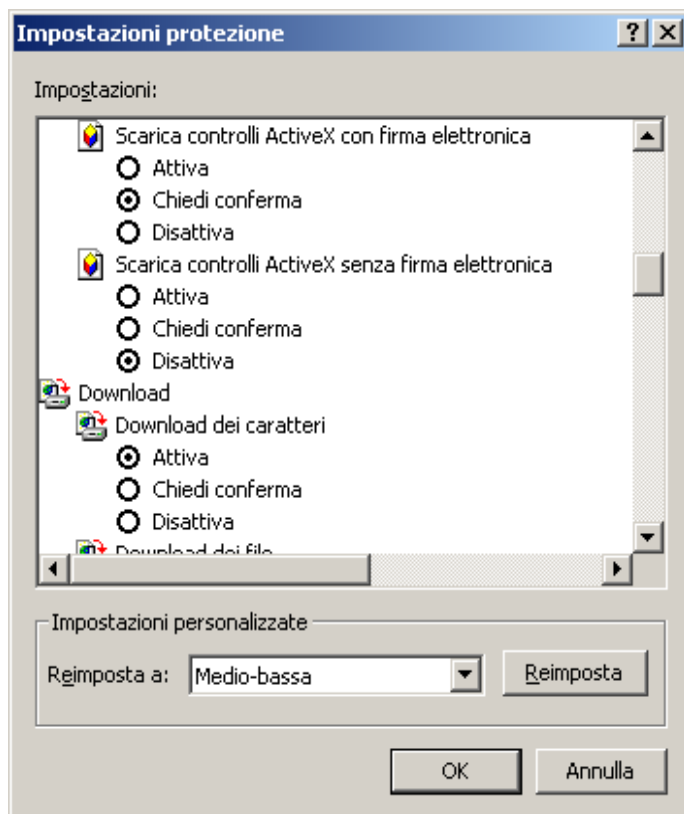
Impostazioni protezione

?

Impostazioni:

Scarica controlli ActiveX con firma elettronica

Attiva

Chiedi conferma

Disattiva

Scarica controlli ActiveX senza firma elettronica

Attiva

Chiedi conferma

Disattiva

Download

Download dei caratteri

Attiva

Chiedi conferma

Disattiva

Download dei file

Impostazioni personalizzate

Reimposta a: Medio-bassa

Reimposta

OK

Annulla